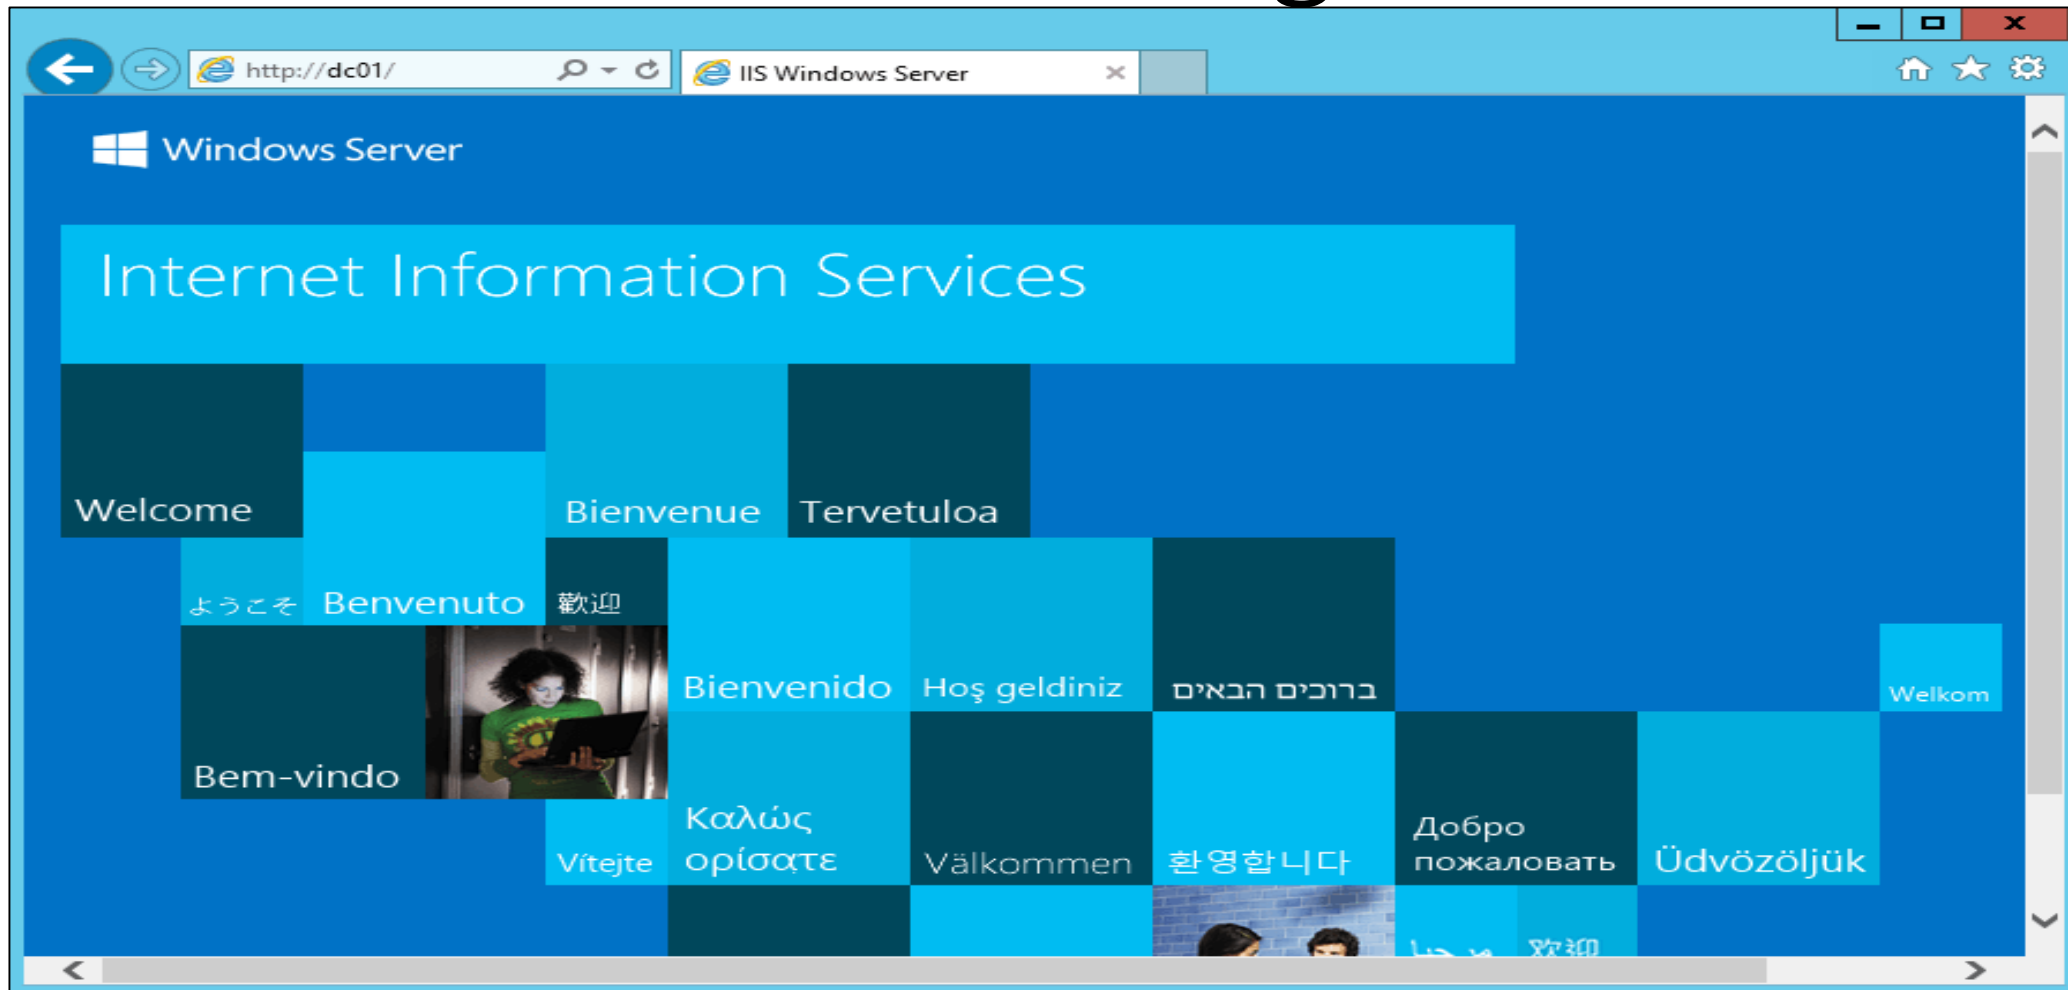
http://dc01/

IIS Windows Server

Windows Server

Internet Information Services

Welcome

Bienvenue

Tervetuloa

ようこそ

Benvenuto

歡迎

Bienvenido

Hoş geldiniz

ברוכים הבאים

Welkom

Bem-vindo

Vítejte

Καλώς ορίσατε

Välkommen

환영합니다

Добро пожаловать

Üdvözöljük

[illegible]

欢迎